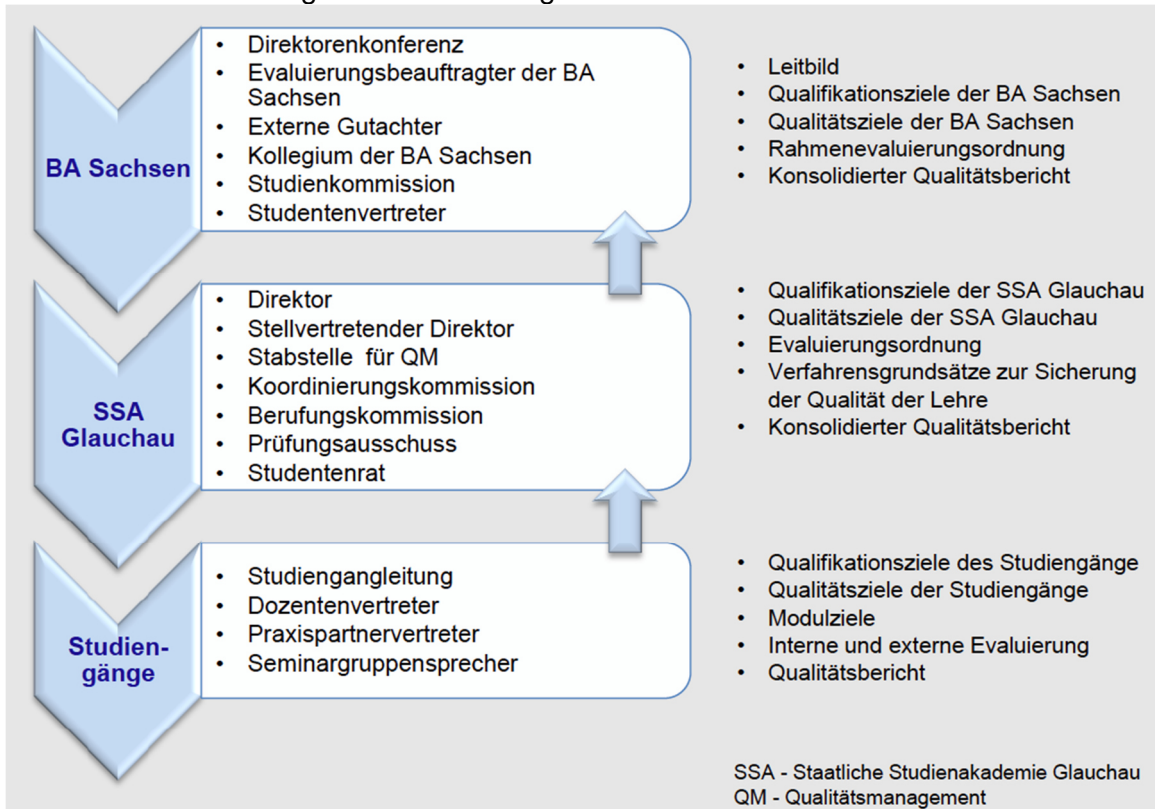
BA Sachsen

- Direktorenkonferenz
- Evaluierungsbeauftragter der BA Sachsen
- Externe Gutachter
- Kollegium der BA Sachsen
- Studienkommission
- Studentenvertreter

- Leitbild
- Qualifikationsziele der BA Sachsen
- Qualitätsziele der BA Sachsen
- Rahmenevaluierungsordnung
- Konsolidierter Qualitätsbericht

SSA Glauchau

- Direktor
- Stellvertretender Direktor
- Stabstelle für QM
- Koordinierungskommission
- Berufungskommission
- Prüfungsausschuss
- Studentenrat

- Qualifikationsziele der SSA Glauchau
- Qualitätsziele der SSA Glauchau
- Evaluierungsordnung
- Verfahrensgrundsätze zur Sicherung der Qualität der Lehre
- Konsolidierter Qualitätsbericht

Studiengänge

- Studiengangleitung
- Dozentenvertreter
- Praxispartnervertreter
- Seminargruppensprecher

- Qualifikationsziele des Studiengänge
- Qualitätsziele der Studiengänge
- Modulziele
- Interne und externe Evaluierung
- Qualitätsbericht

SSA - Staatliche Studienakademie Glauchau
QM - Qualitätsmanagement